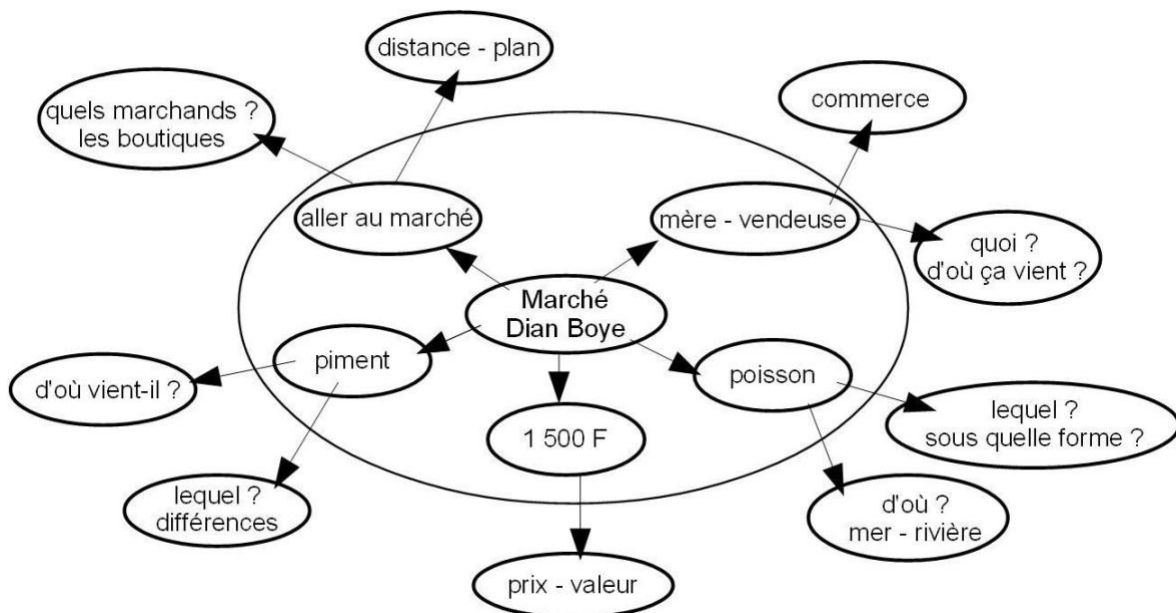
Marché
Dian Boye

aller au marché

distance - plan

quels marchands ?
les boutiques

mère - vendeuse

commerce

quoi ?
d'où ça vient ?

piment

d'où vient-il ?

lequel ?
différences

1 500 F

prix - valeur

poisson

lequel ?
sous quelle forme ?

d'où ?
mer - rivière